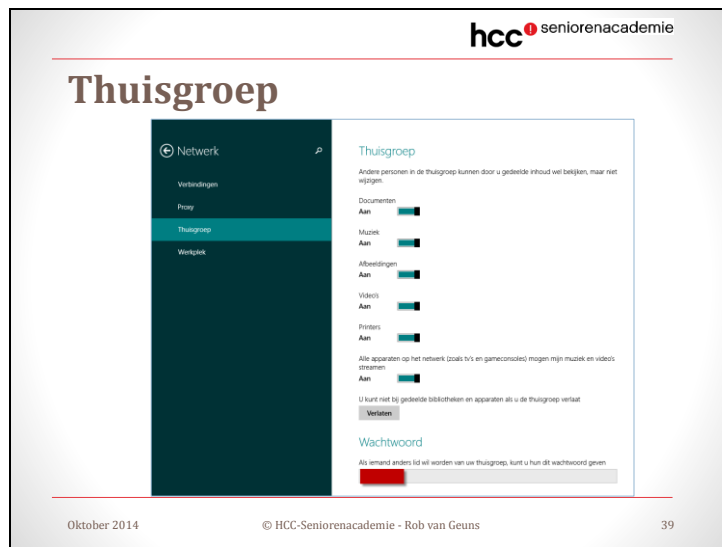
hcc seniorenacademie

Thuisgroep

Netwerk

Verbindingen

Proxy

Thuisgroep

Werkplek

Thuisgroep

Andere personen in de thuisgroep kunnen door u gedeelde inhoud wel bekijken, maar niet wijzigen.

Documenten
Aan

Muziek
Aan

Afbeeldingen
Aan

Video's
Aan

Printers
Aan

Alle apparaten op het netwerk (zoals tv's en gameconsoles) mogen mijn muziek en video's streamen
Aan

U kunt niet bij gedeelde bibliotheken en apparaten als u de thuisgroep verlaat
Verlaten

Wachtwoord

Als iemand anders lid wil worden van uw thuisgroep, kunt u hun dit wachtwoord geven

Oktober 2014 © HCC-Seniorenacademie - Rob van Geuns 39